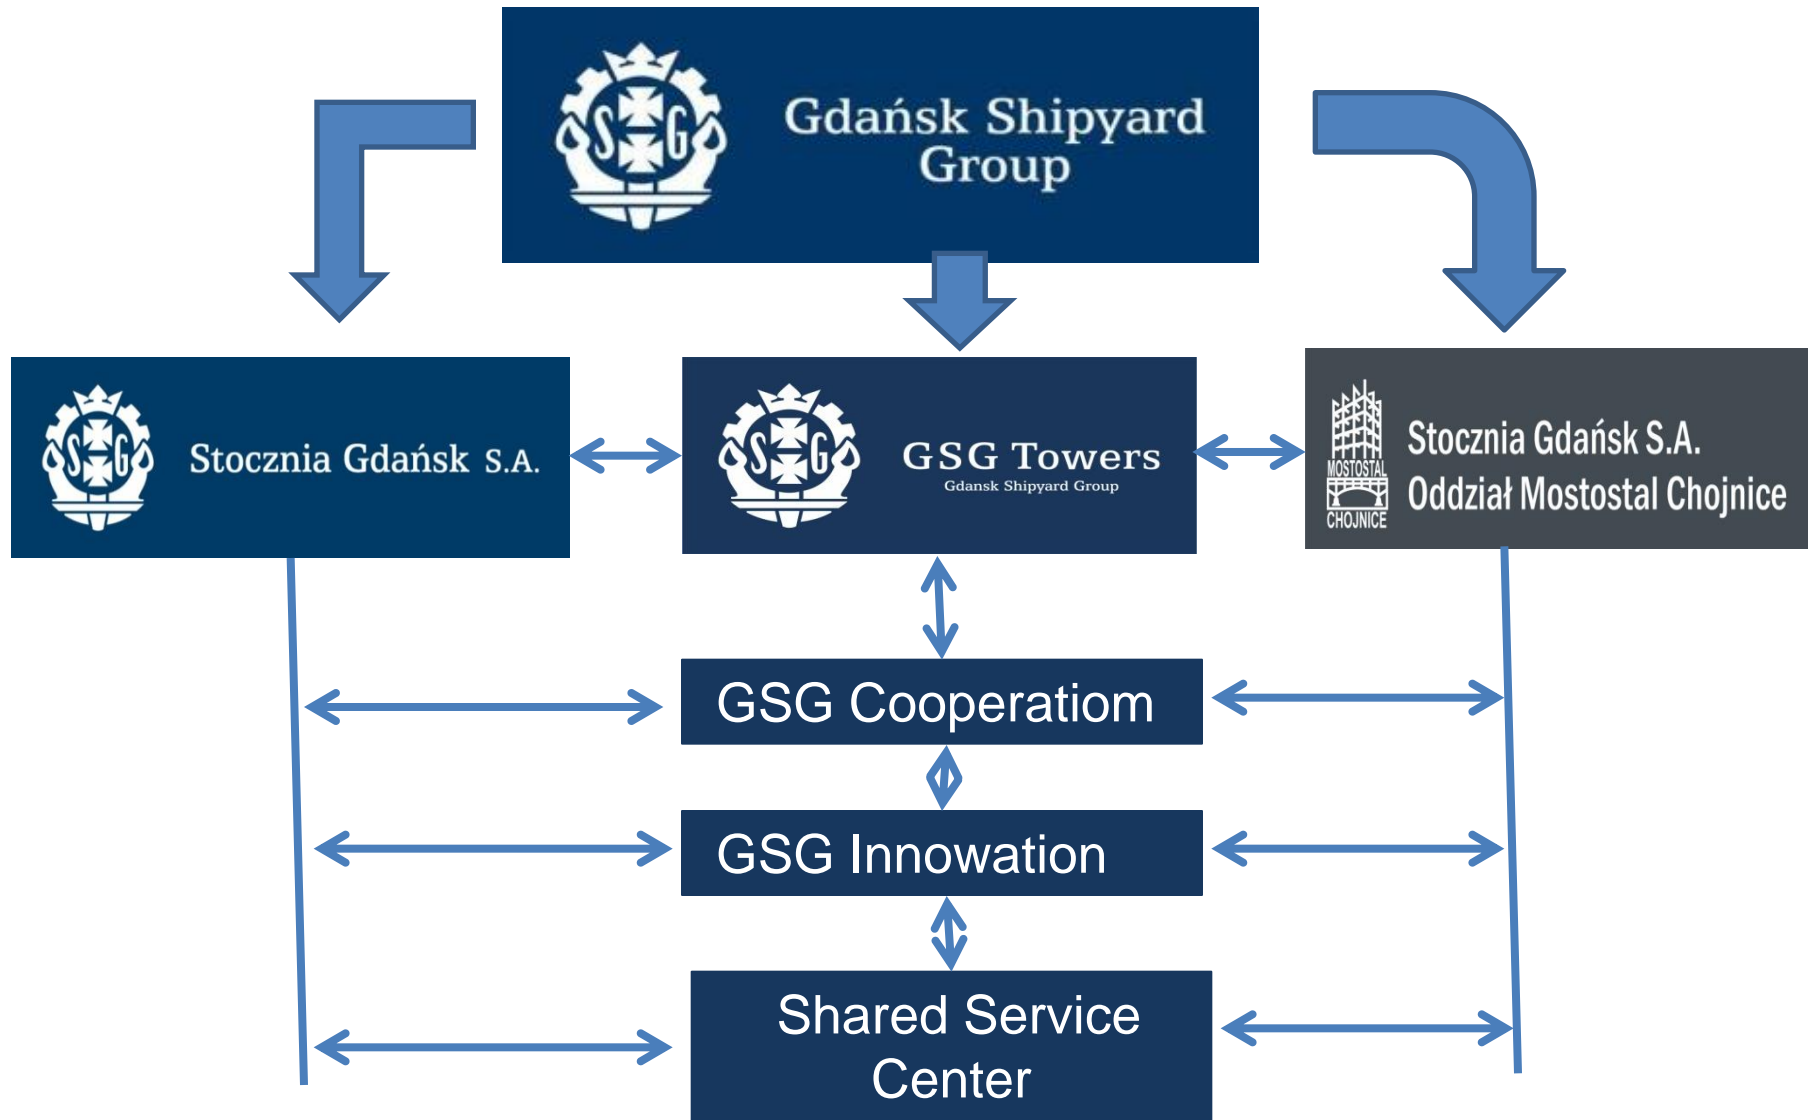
SG Gdańsk Shipyard Group

SG Stocznia Gdańsk S.A.

SG GSG Towers Gdansk Shipyard Group

MOSTOSTAL CHOJNICE Stocznia Gdańsk S.A. Oddział Mostostal Chojnice

GSG Cooperatiom

GSG Innowation

Shared Service Center